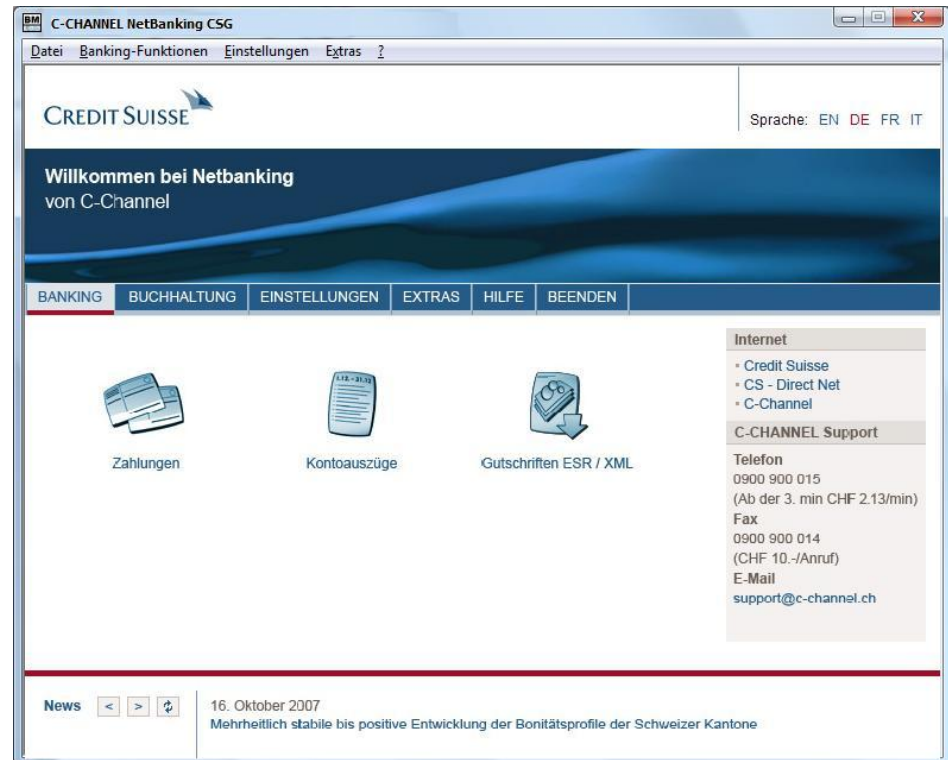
BM C-CHANNEL NetBanking CSG

Datei Banking-Funktionen Einstellungen Extras ?

CREDIT SUISSE

Sprache: EN DE FR IT

Willkommen bei Netbanking
von C-Channel

BANKING BUCHHALTUNG EINSTELLUNGEN EXTRAS HILFE BEENDEN

1.12. - 31.12

Zahlungen

Kontoauszüge

Gutschriften ESR / XML

Internet
• Credit Suisse
• CS - Direct Net
• C-Channel

C-CHANNEL Support
Telefon
0900 900 015
(Ab der 3. min CHF 2.13/min)
Fax
0900 900 014
(CHF 10.-/Anruf)
E-Mail
support@c-channel.ch

News < >

16. Oktober 2007
Mehrheitlich stabile bis positive Entwicklung der Bonitätsprofile der Schweizer Kantone